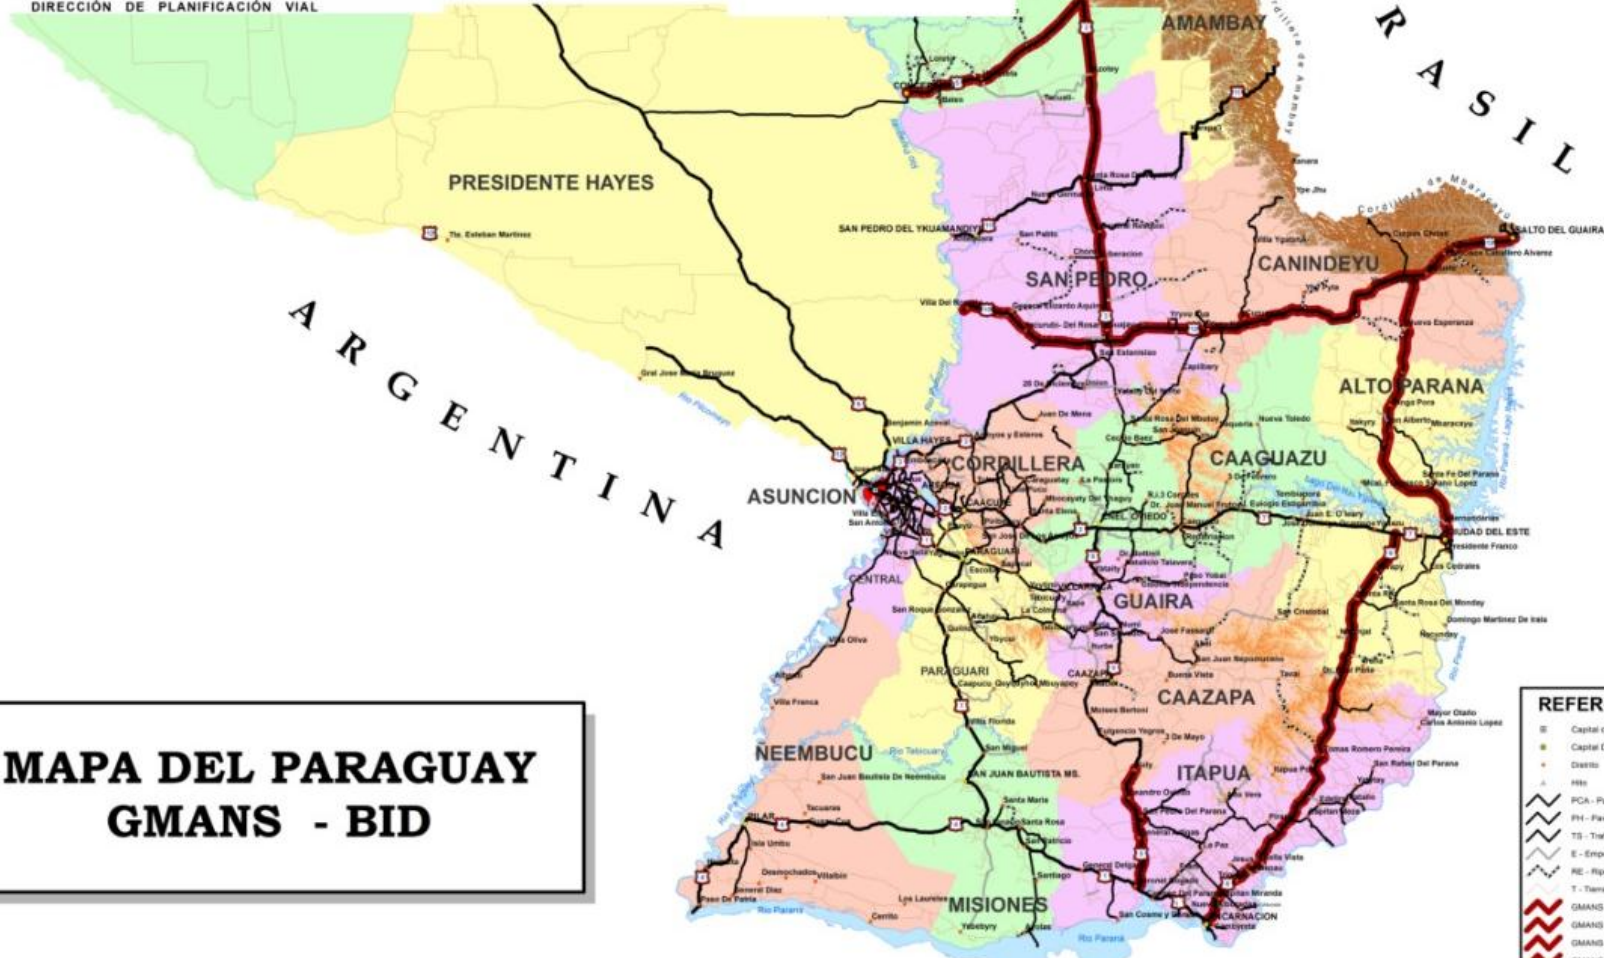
DIRECCIÓN DE PLANIFICACIÓN VIAL

AMAMBAY

B R A S I L

PRESIDENTE HAYES

SAN PEDRO DEL YKUAMANDIYU

SAN PEDRO

CANINDEYU

SALTO DEL GUAIRA

A R G E N T I N A

ALTO PARANA

VILLA HAYES

CORDILLERA

CAAGUAZU

ASUNCION

CORONEL OVIEDO

CIUDAD DEL ESTE

PARAGUARI

CENTRAL

GUAIRA

PARAGUARI

CAAZAPA

CAAZAPA

ÑEEMBUCU

SAN JUAN BAUTISTA MS.

ITAPUA

PILAR

MISIONES

ENCARNACION

MAPA DEL PARAGUAY
GMANS - BID

REFER